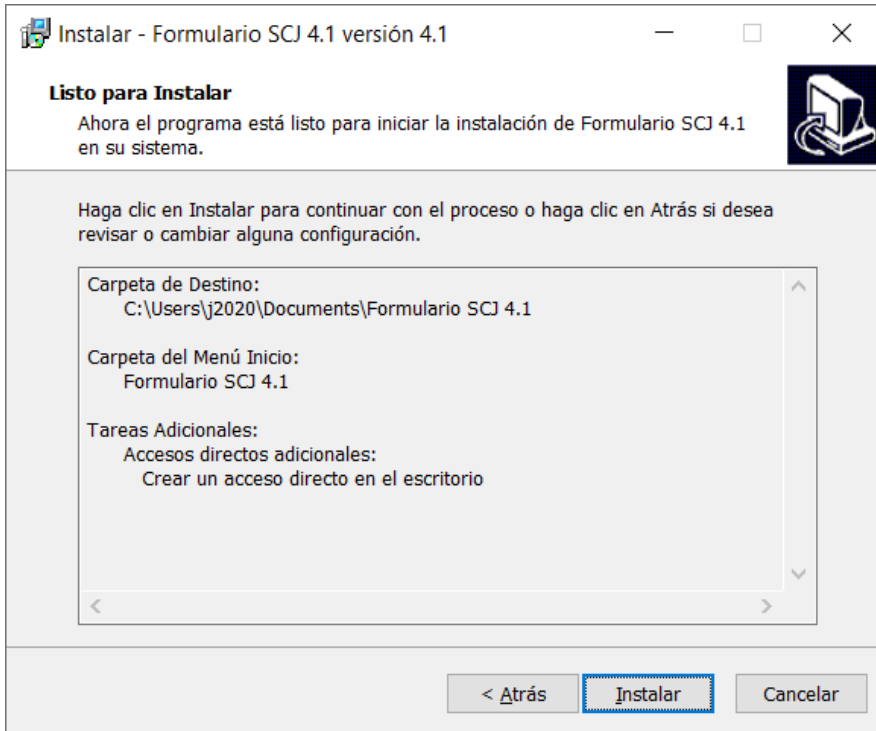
Instalar - Formulario SCJ 4.1 versión 4.1

Listo para Instalar
Ahora el programa está listo para iniciar la instalación de Formulario SCJ 4.1 en su sistema.

Haga clic en Instalar para continuar con el proceso o haga clic en Atrás si desea revisar o cambiar alguna configuración.

Carpeta de Destino:
C:\Users\j2020\Documents\Formulario SCJ 4.1

Carpeta del Menú Inicio:
Formulario SCJ 4.1

Tareas Adicionales:
Accesos directos adicionales:
Crear un acceso directo en el escritorio

< Atrás
Instalar
Cancelar